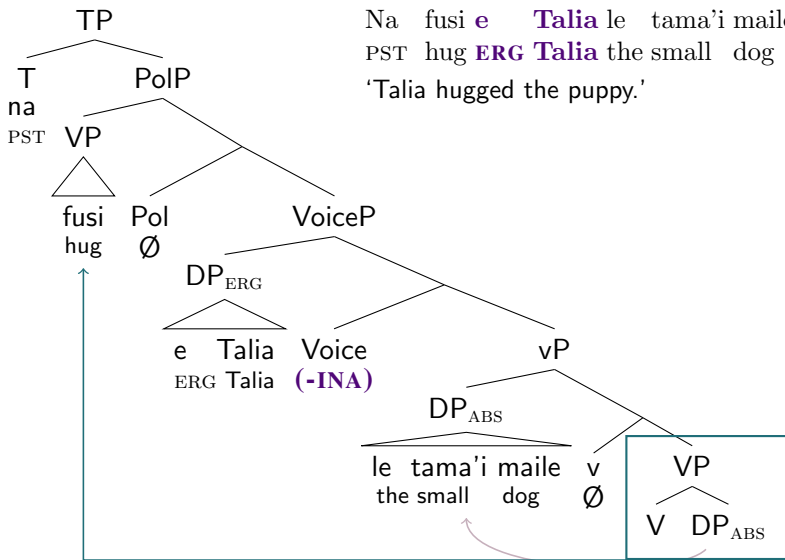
Na fusi e Talia le tama'i maile
PST hug ERG Talia the small dog
'Talia hugged the puppy.'

TP
T
na
PST
PolP
VP
fusi
hug
Pol
Ø
VoiceP
$DP_{ERG}$
e Talia
ERG Talia
Voice
(-INA)
vP
$DP_{ABS}$
le tama'i maile
the small dog
v
Ø
VP
V $DP_{ABS}$